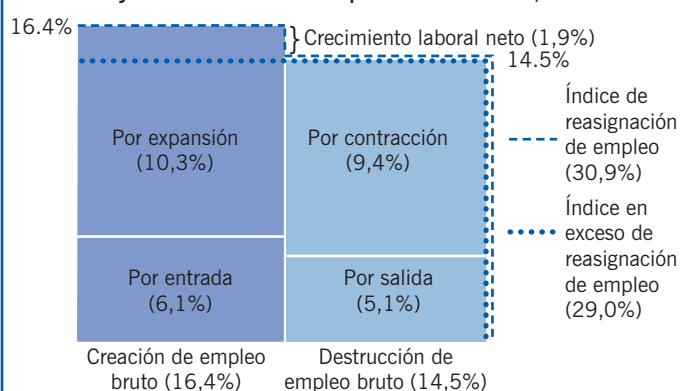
16.4%

Crecimiento laboral neto (1,9%)

14.5%

Por expansión (10,3%)

Por contracción (9,4%)

Índice de reasignación de empleo (30,9%)

Índice en exceso de reasignación de empleo (29,0%)

Por entrada (6,1%)

Por salida (5,1%)

Creación de empleo bruto (16,4%)

Destrucción de empleo bruto (14,5%)